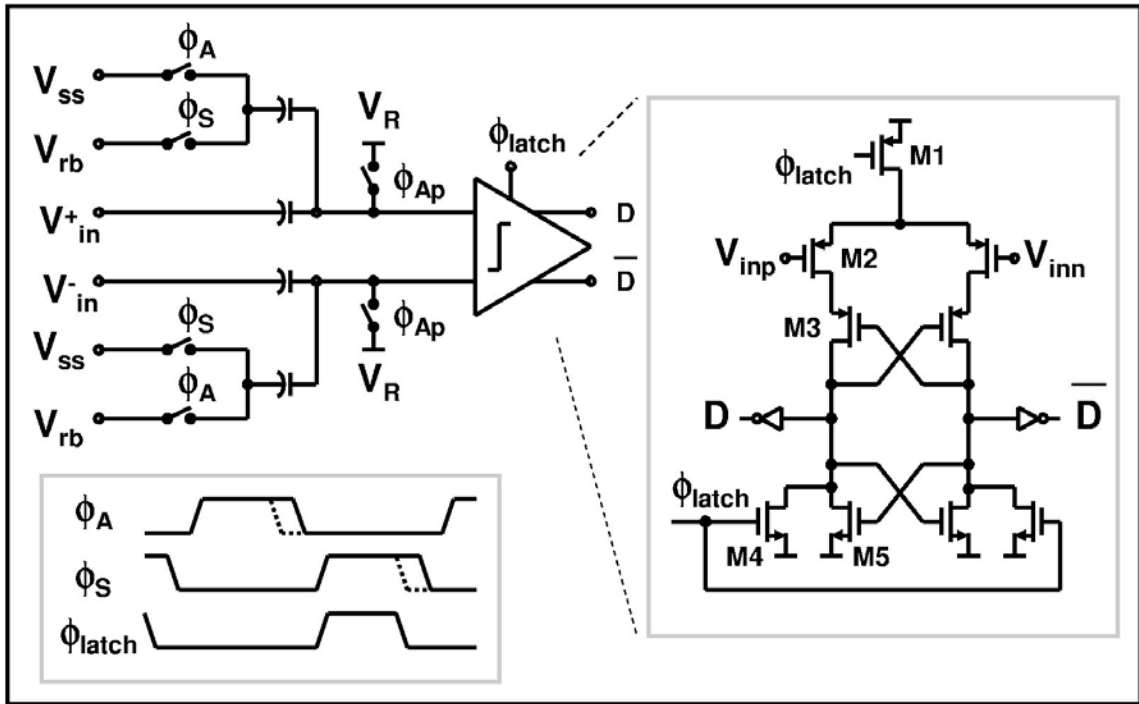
$\phi_A$
$V_{ss}$
$\phi_S$
$V_{rb}$
$V_R$
$\phi_{latch}$
$\phi_{Ap}$
$V^+_{in}$
D
$V^-_{in}$
$\overline{D}$
$\phi_S$
$\phi_{Ap}$
$V_{ss}$
$\phi_A$
$V_R$
$V_{rb}$
$\phi_{latch}$
M1
$V_{inp}$
M2
$V_{inn}$
M3
D
$\overline{D}$
$\phi_{latch}$
M4
M5
$\phi_A$
$\phi_S$
$\phi_{latch}$